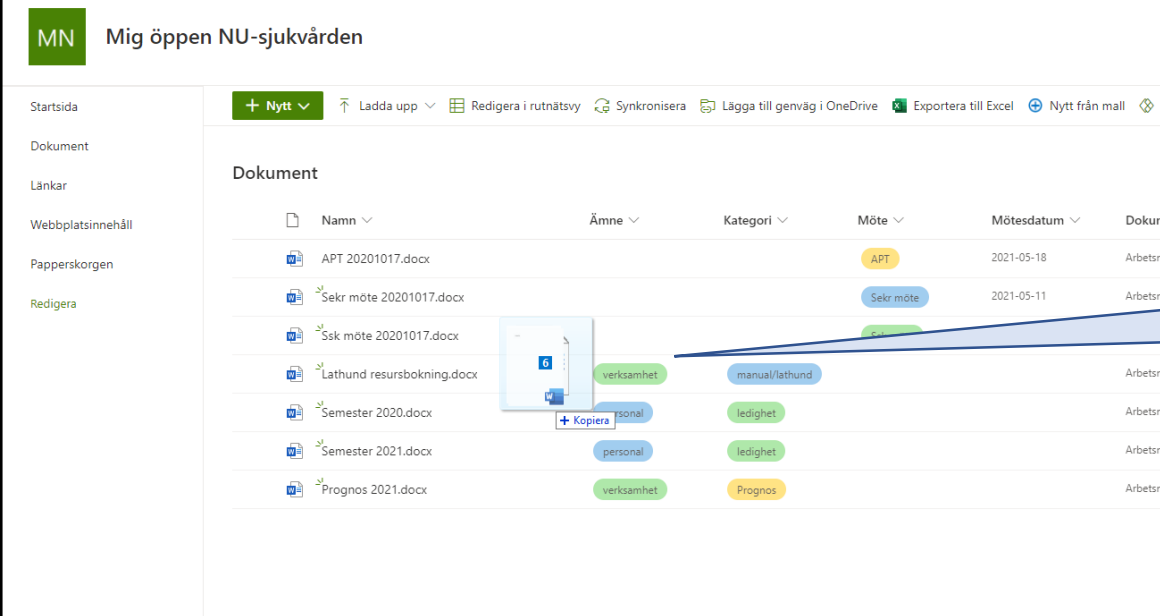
MN Mig öppen NU-sjukvården

Startsida
Dokument
Länkar
Webbplatsinnehåll
Papperskorgen
Redigera

+ Nytt
Ladda upp
Redigera i rutnätsvy
Synkronisera
Lägga till genväg i OneDrive
Exportera till Excel
Nytt från mall

Dokument

| Namn | Ämne | Kategori | Möte | Mötesdatum | Doku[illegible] |
|---|---|---|---|---|---|
| APT 20201017.docx | | | APT | 2021-05-18 | Arbetsr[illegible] |
| Sekr möte 20201017.docx | | | Sekr möte | 2021-05-11 | Arbetsr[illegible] |
| Ssk möte 20201017.docx | | | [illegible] | | |
| Lathund resursbokning.docx | verksamhet | manual/lathund | | | Arbetsr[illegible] |
| Semester 2020.docx | personal | ledighet | | | Arbetsr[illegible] |
| Semester 2021.docx | personal | ledighet | | | Arbetsr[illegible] |
| Prognos 2021.docx | verksamhet | Prognos | | | Arbetsr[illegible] |

6
+ Kopiera